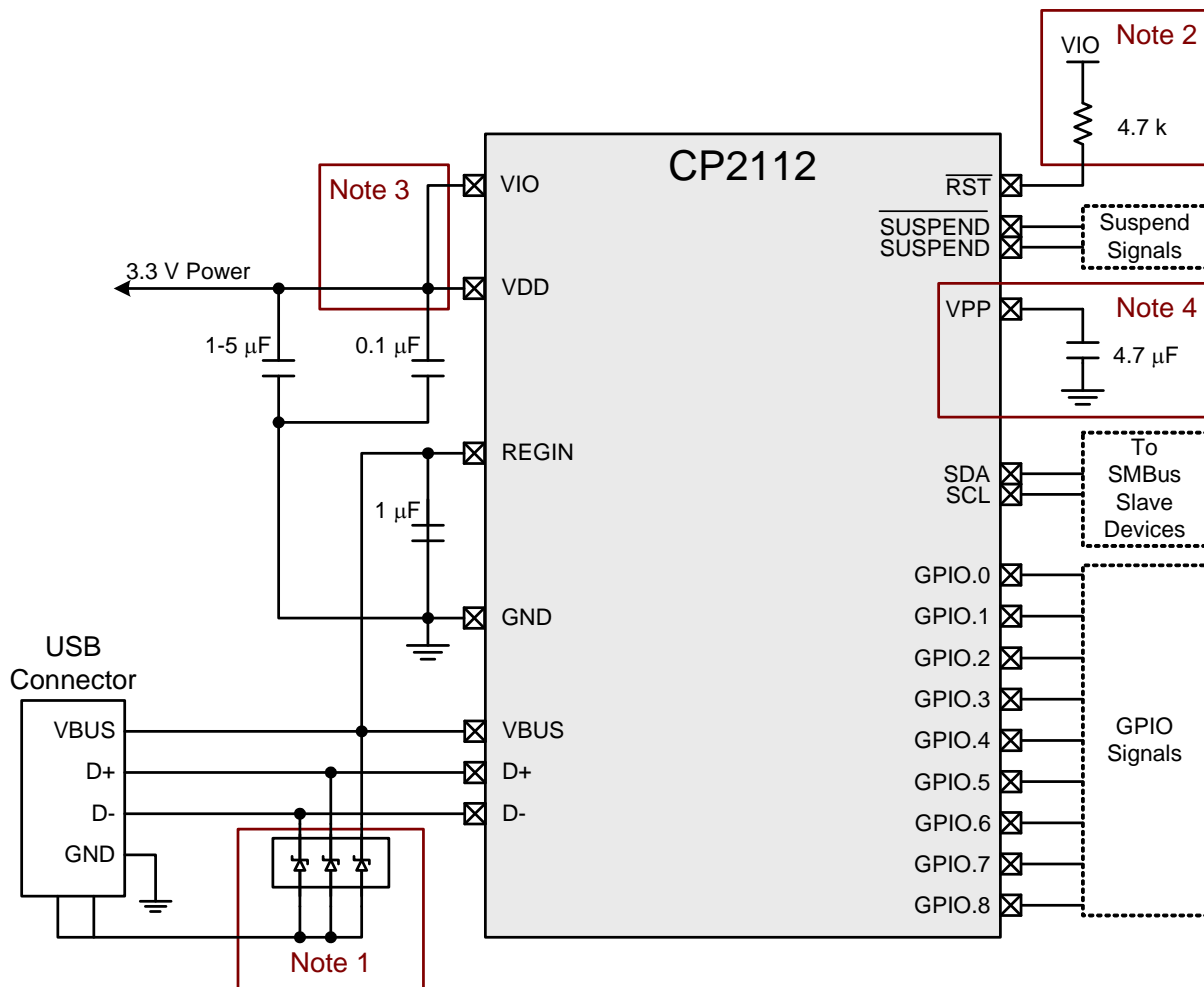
VIO
Note 2
4.7 k
CP2112
Note 3
VIO
$\overline{RST}$
$\overline{SUSPEND}$
SUSPEND
Suspend Signals
3.3 V Power
VDD
VPP
Note 4
1-5 μF
0.1 μF
4.7 μF
REGIN
To SMBus Slave Devices
SDA
SCL
1 μF
GPIO.0
GPIO.1
GND
USB Connector
GPIO.2
GPIO.3
VBUS
VBUS
GPIO.4
GPIO
Signals
D+
D+
GPIO.5
D-
D-
GPIO.6
GND
GPIO.7
GPIO.8
Note 1